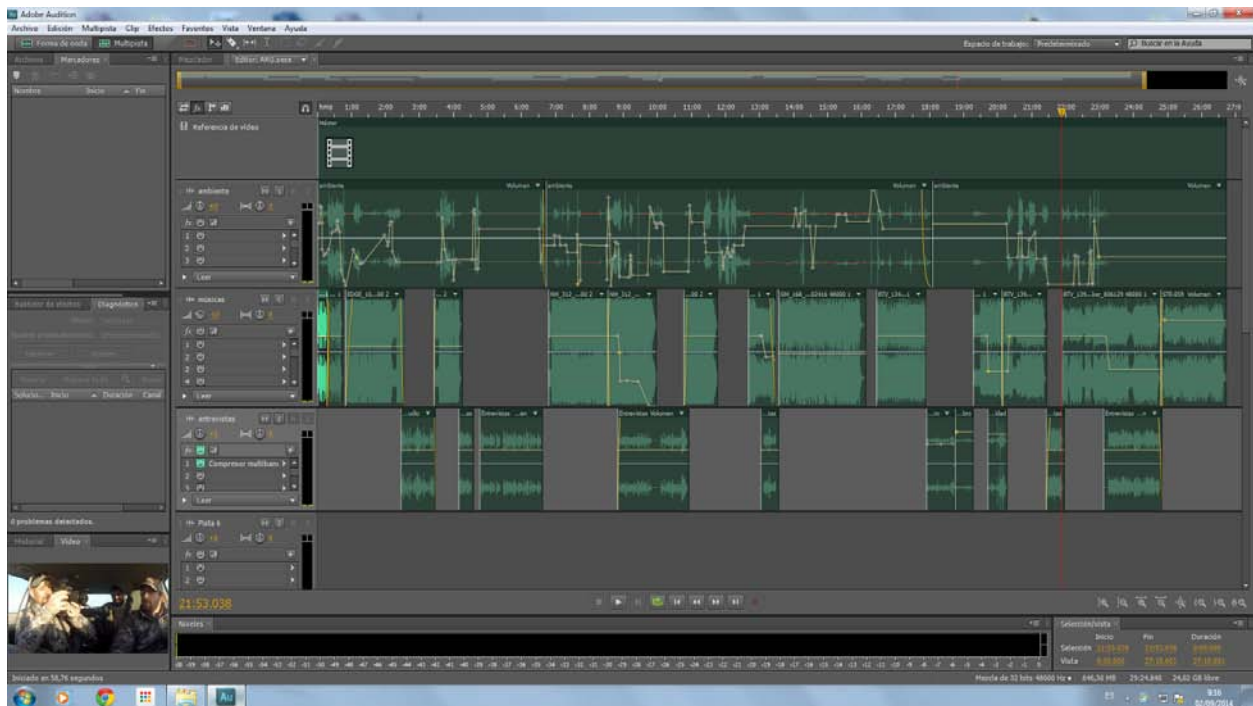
Adobe Audition

Archivo Edición Multipista Clip Efectos Favoritos Vista Ventana Ayuda

Forma de onda Multipista

Espacio de trabajo: Predeterminado

Buscar en la Ayuda

Archivos Marcadores

Nombre Inicio Fin

Editor: AM1.sesx

hms 1:00 2:00 3:00 4:00 5:00 6:00 7:00 8:00 9:00 10:00 11:00 12:00 13:00 14:00 15:00 16:00 17:00 18:00 19:00 20:00 21:00 22:00 23:00 24:00 25:00 26:00 27:0

Referencia de vídeo

ambiente

ambiente Volumen ambiente Volumen ambiente Volumen

Leer

músicas

Leer

entrevistas

Entrevistas Volumen

Compresor multibanda

Leer

Pista 6

Analizador de efectos Diagnósticos

Solucio... Inicio Duración Canal

0 problemas detectados.

Historial Vídeo

21:53.038

Niveles

Selección/vista

Inicio Fin Duración

Selección

Vista

Iniciado en 58,76 segundos

Mezcla de 32 bits 48000 Hz 846,56 MB 29:24.846 24,62 GB libre

9:16
02/09/2014